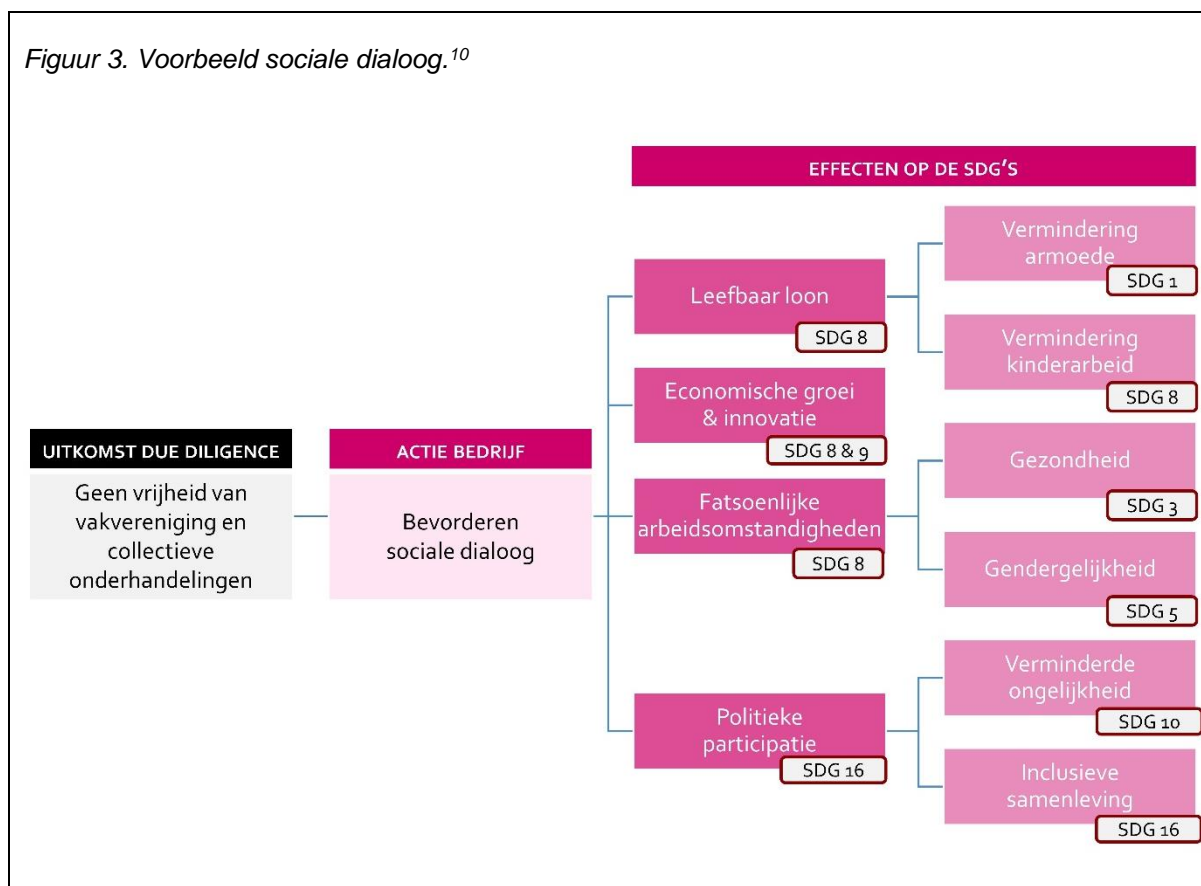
Figuur 3. Voorbeeld sociale dialoog.$^{10}$

EFFECTEN OP DE SDG'S

UITKOMST DUE DILIGENCE

Geen vrijheid van vakvereniging en collectieve onderhandelingen

ACTIE BEDRIJF

Bevorderen sociale dialoog

Leefbaar loon
SDG 8

Economische groei & innovatie
SDG 8 & 9

Fatsoenlijke arbeidsomstandigheden
SDG 8

Politieke participatie
SDG 16

Vermindering armoede
SDG 1

Vermindering kinderarbeid
SDG 8

Gezondheid
SDG 3

Gendergelijkheid
SDG 5

Verminderde ongelijkheid
SDG 10

Inclusieve samenleving
SDG 16